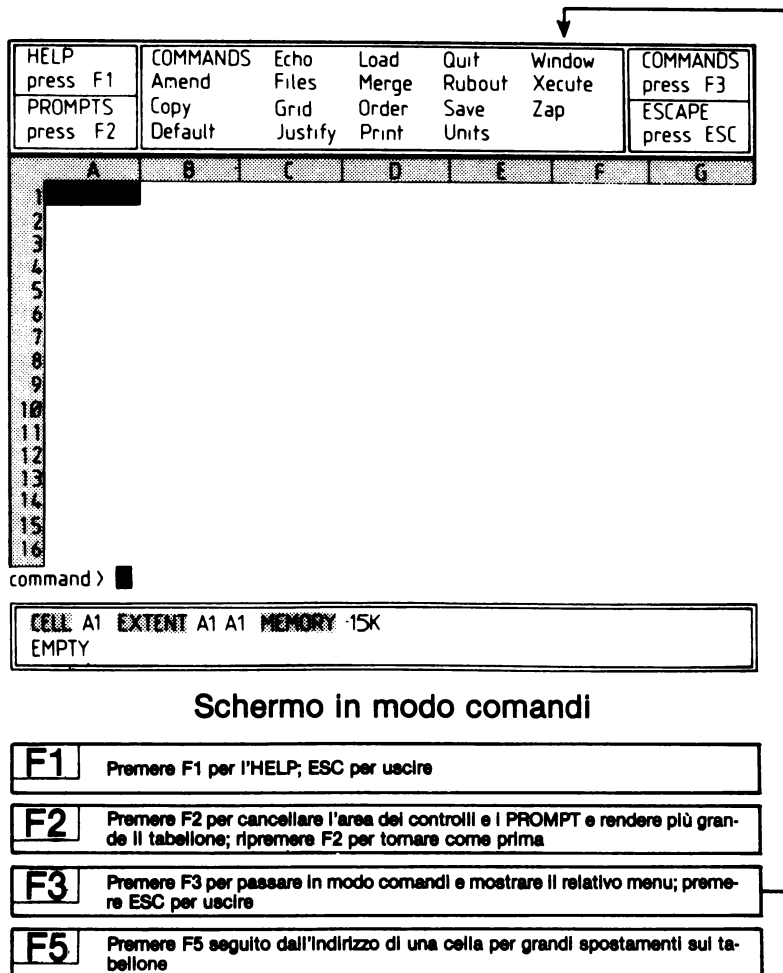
HELP
press F1
PROMPTS
press F2

COMMANDS Echo Load Quit Window
Amend Files Merge Rubout Xecute
Copy Grid Order Save Zap
Default Justify Print Units

COMMANDS
press F3
ESCAPE
press ESC

| | A | B | C | D | E | F | G |
|---|---|---|---|---|---|---|---|
| 1 | | | | | | | |
| 2 | | | | | | | |
| 3 | | | | | | | |
| 4 | | | | | | | |
| 5 | | | | | | | |
| 6 | | | | | | | |
| 7 | | | | | | | |
| 8 | | | | | | | |
| 9 | | | | | | | |
| 10 | | | | | | | |
| 11 | | | | | | | |
| 12 | | | | | | | |
| 13 | | | | | | | |
| 14 | | | | | | | |
| 15 | | | | | | | |
| 16 | | | | | | | |

command >

CELL A1 EXTENT A1 A1 MEMORY 15K
EMPTY

Schermo in modo comandi

F1 Premere F1 per l'HELP; ESC per uscire

F2 Premere F2 per cancellare l'area dei controlli e i PROMPT e rendere più grande il tabellone; ripremere F2 per tornare come prima

F3 Premere F3 per passare in modo comandi e mostrare il relativo menu; premere ESC per uscire

F5 Premere F5 seguito dall'indirizzo di una cella per grandi spostamenti sul tabellone